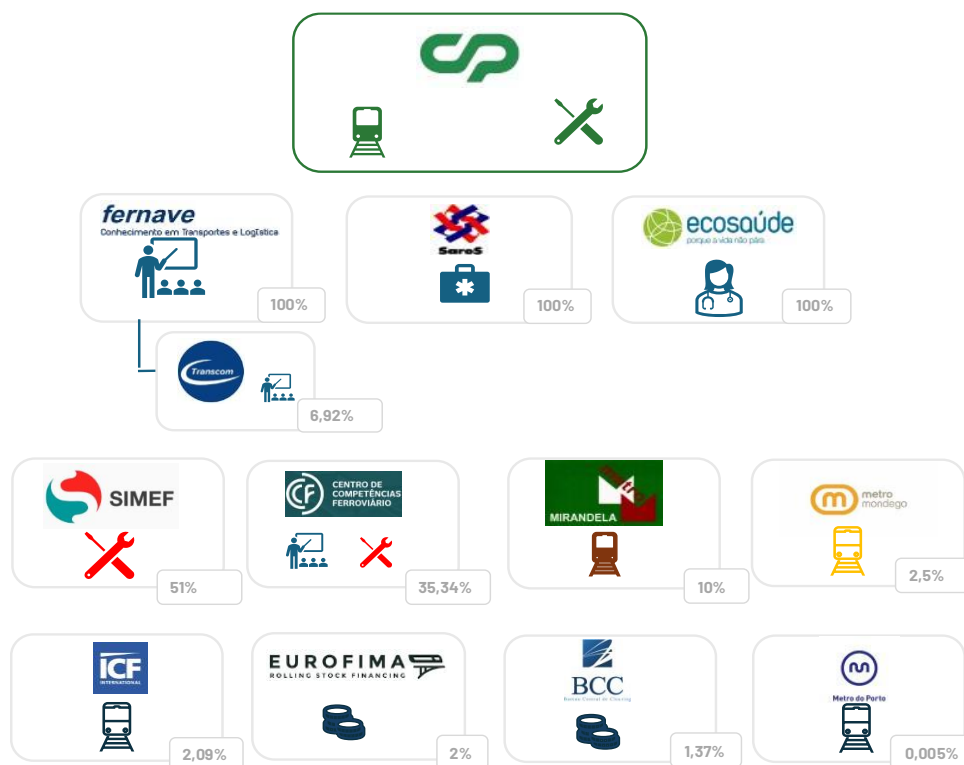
CP

fernave
Conhecimento em Transportes e Logística
100%

SaroS
100%

ecosaúde
porque a vida não pára
100%

Transcom
6,92%

SIMEF
51%

CF CENTRO DE COMPETÊNCIAS FERROVIÁRIO
35,34%

MIRANDELA
10%

metro mondego
2,5%

ICF INTERNATIONAL
2,09%

EUROFIMA
ROLLING STOCK FINANCING
2%

BCC
1,37%

Metro do Porto
0,005%